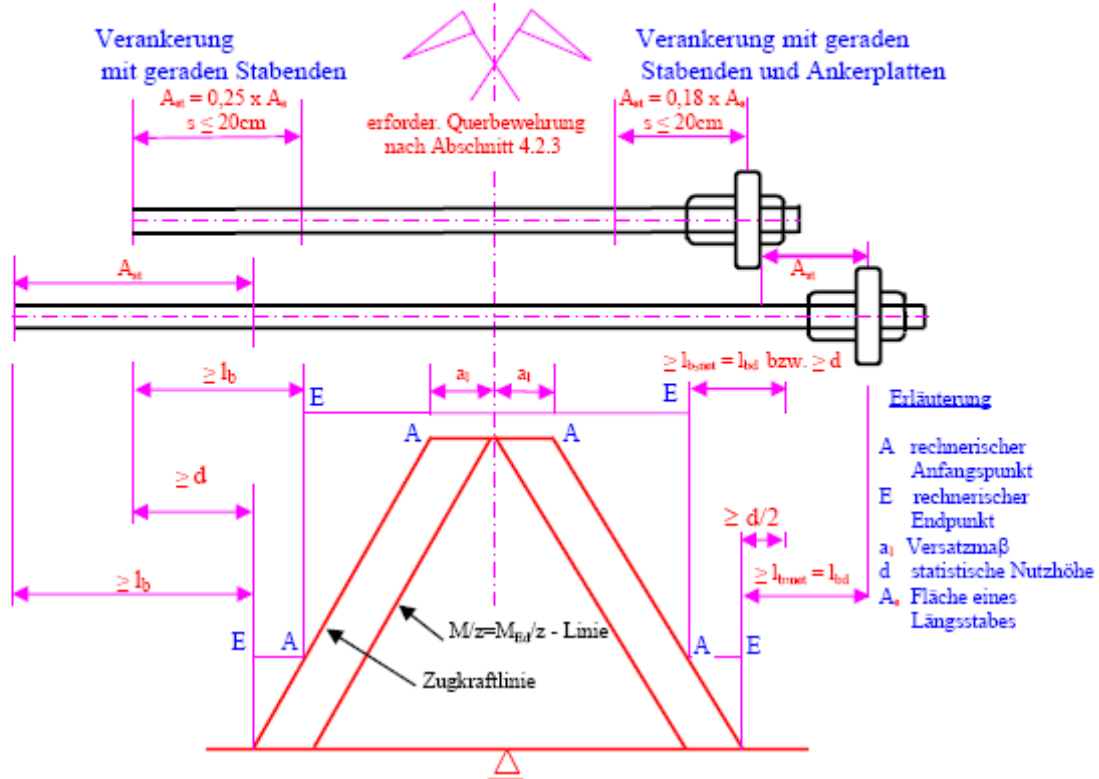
Verankerung mit geraden Stabenden

Verankerung mit geraden Stabenden und Ankerplatten

$A_{st} = 0,25 \times A_s$
$s \leq 20cm$

erforder. Querbewehrung nach Abschnitt 4.2.3

$A_{st} = 0,18 \times A_s$
$s \leq 20cm$

$A_{st}$

$A_{st}$

$\geq l_b$

E

$a_l$

$a_l$

E

$\geq l_{b,net} = l_{bd}$ bzw. $\geq d$

Erläuterung

A

A

A rechnerischer Anfangspunkt

E rechnerischer Endpunkt

$a_l$ Versatzmaß

d statistische Nutzhöhe

$A_s$ Fläche eines Längsstabes

$\geq d$

$\geq d/2$

$\geq l_b$

$\geq l_{b,net} = l_{bd}$

$M/z$=$M_{Ed}/z$ - Linie

E

A

A

E

Zugkraftlinie